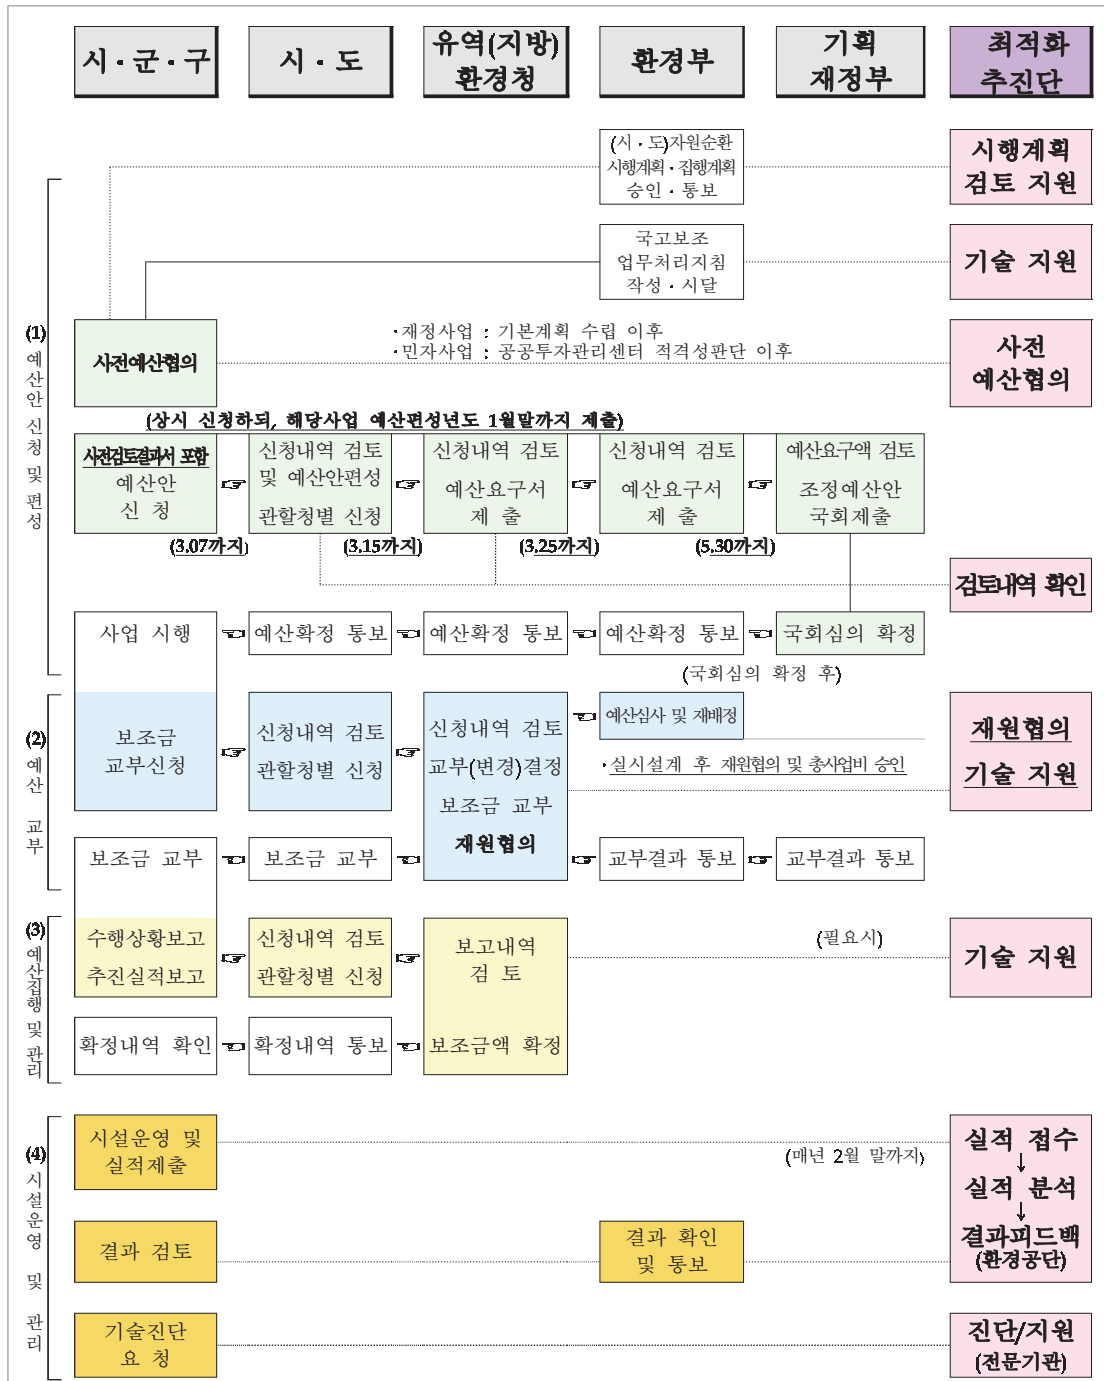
시·군·구

시·도

유역(지방) 환경청

환경부

기획 재정부

최적화 추진단

(시·도)자원순환 시행계획·집행계획 승인·통보

시행계획 검토 지원

국고보조 업무처리지침 작성·시달

기술 지원

(1) 예산안 신청 및 편성

사전예산협의

·재정사업 : 기본계획 수립 이후
·민자사업 : 공공투자관리센터 적격성판단 이후

사전 예산협의

(상시 신청하되, 해당사업 예산편성년도 1월말까지 제출)

사전검토결과서 포함 예산안 신 청

신청내역 검토 및 예산안편성 관할청별 신청

신청내역 검토 예산요구서 제 출

신청내역 검토 예산요구서 제 출

예산요구액 검토 조정예산안 국회제출

(3.07까지)

(3.15까지)

(3.25까지)

(5.30까지)

검토내역 확인

사업 시행

예산확정 통보

예산확정 통보

예산확정 통보

국회심의 확정

(국회심의 확정 후)

(2) 예산 교부

보조금 교부신청

신청내역 검토 관할청별 신청

신청내역 검토 교부(변경)결정 보조금 교부 재원협의

예산심사 및 재배정

·실시설계 후 재원협의 및 총사업비 승인

재원협의 기술 지원

보조금 교부

보조금 교부

교부결과 통보

교부결과 통보

(3) 예산집행 및 관리

수행상황보고 추진실적보고

신청내역 검토 관할청별 신청

보고내역 검 토

(필요시)

기술 지원

확정내역 확인

확정내역 통보

보조금액 확정

(4) 시설운영 및 관리

시설운영 및 실적제출

(매년 2월 말까지)

실적 접수 ↓ 실적 분석 ↓ 결과피드백 (환경공단)

결과 검토

결과 확인 및 통보

기술진단 요 청

진단/지원 (전문기관)